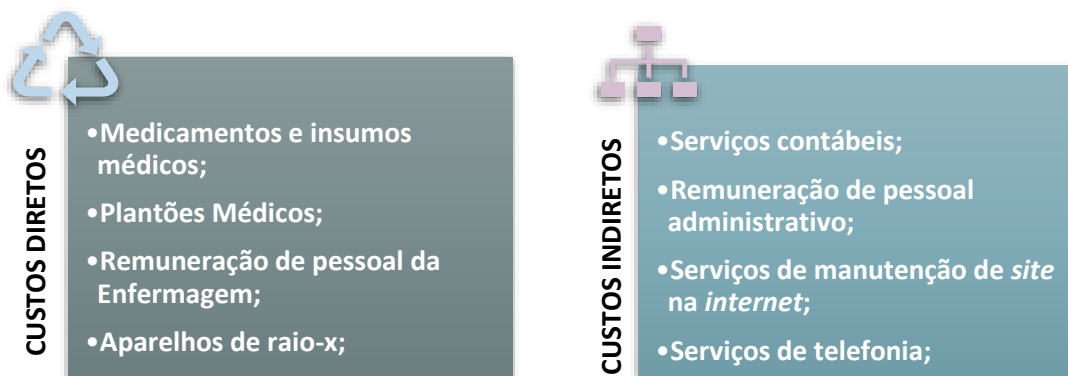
CUSTOS DIRETOS

•Medicamentos e insumos médicos;

•Plantões Médicos;

•Remuneração de pessoal da Enfermagem;

•Aparelhos de raio-x;

CUSTOS INDIRETOS

•Serviços contábeis;

•Remuneração de pessoal administrativo;

•Serviços de manutenção de *site* na *internet*;

•Serviços de telefonia;